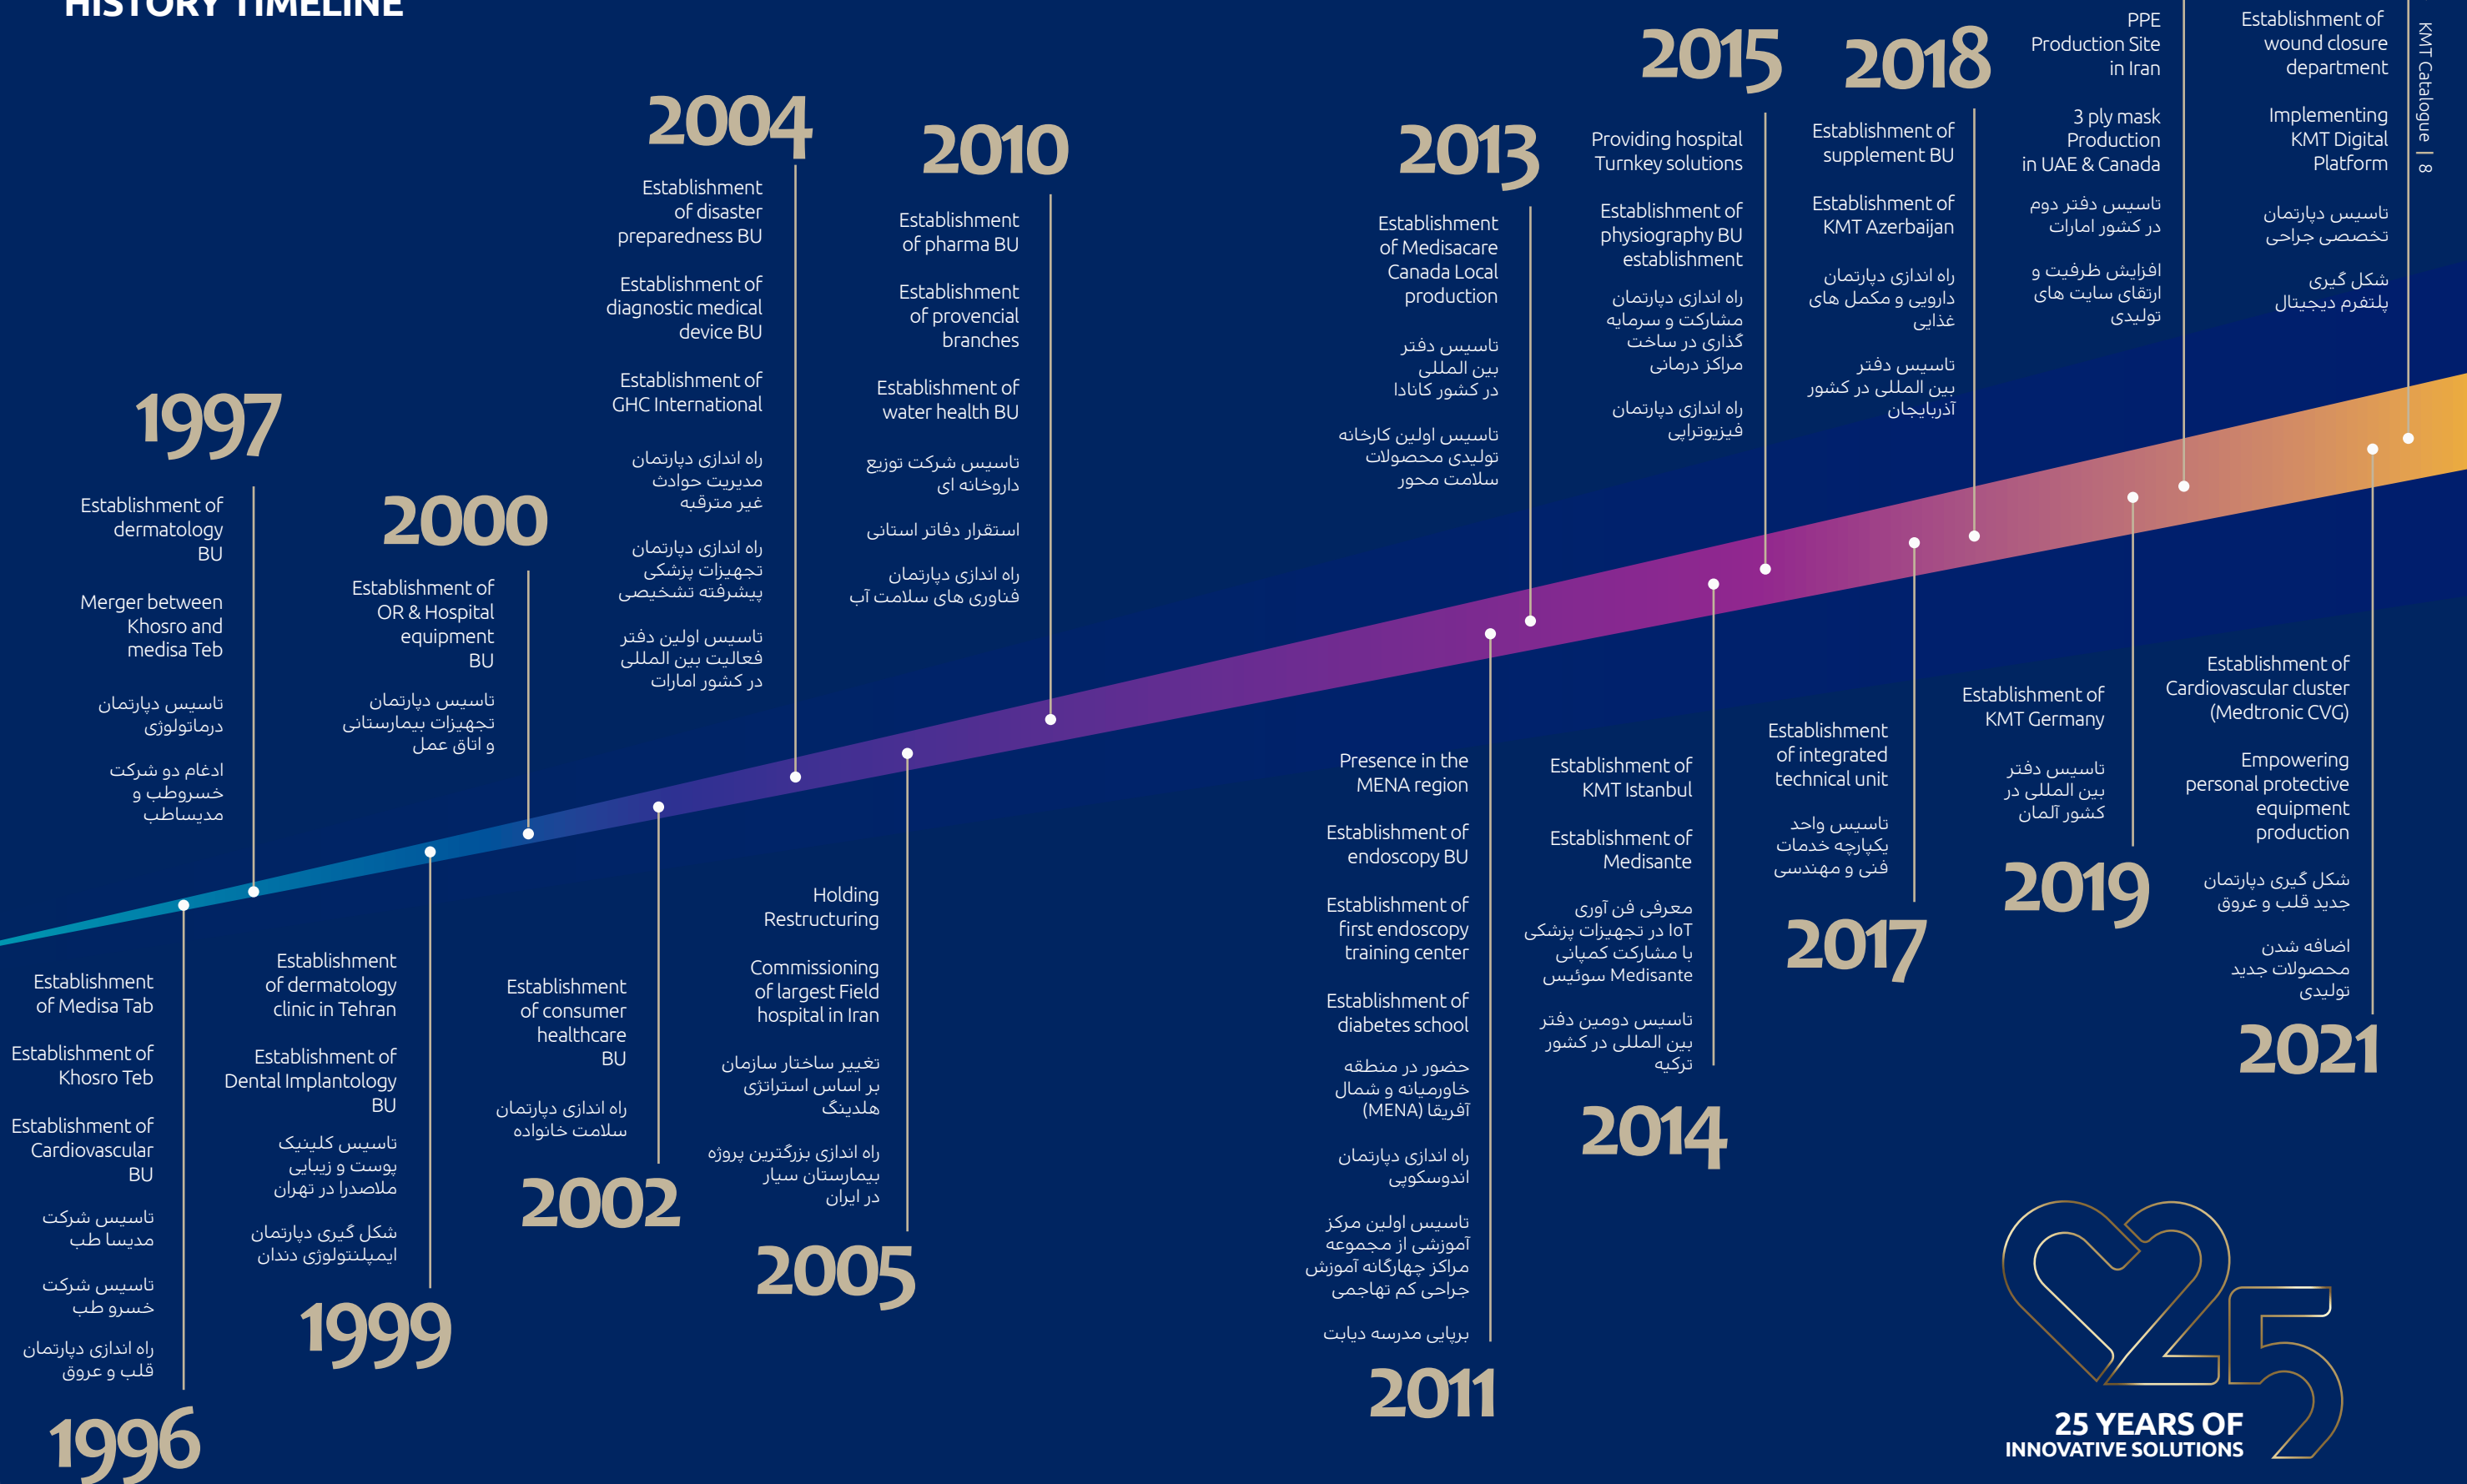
HISTORY TIMELINE

1996

Establishment of Medisa Tab

Establishment of Khosro Teb

Establishment of Cardiovascular BU

تاسیس شرکت مدیسا طب

تاسیس شرکت خسرو طب

راه اندازی دپارتمان قلب و عروق

1997

Establishment of dermatology BU

Merger between Khosro and medisa Teb

تاسیس دپارتمان درماتولوژی

ادغام دو شرکت خسروطب و مدیساطب

1999

Establishment of dermatology clinic in Tehran

Establishment of Dental Implantology BU

تاسیس کلینیک پوست و زیبایی ملاصدرا در تهران

شکل گیری دپارتمان ایمپلنتولوژی دندان

2000

Establishment of OR & Hospital equipment BU

تاسیس دپارتمان تجهیزات بیمارستانی و اتاق عمل

2002

Establishment of consumer healthcare BU

راه اندازی دپارتمان سلامت خانواده

2004

Establishment of disaster preparedness BU

Establishment of diagnostic medical device BU

Establishment of GHC International

راه اندازی دپارتمان مدیریت حوادث غیر مترقبه

راه اندازی دپارتمان تجهیزات پزشکی پیشرفته تشخیصی

تاسیس اولین دفتر فعالیت بین المللی در کشور امارات

2005

Holding Restructuring

Commissioning of largest Field hospital in Iran

تغییر ساختار سازمان بر اساس استراتژی هلدینگ

راه اندازی بزرگترین پروژه بیمارستان سیار در ایران

2010

Establishment of pharma BU

Establishment of provencial branches

Establishment of water health BU

تاسیس شرکت توزیع داروخانه ای

استقرار دفاتر استانی

راه اندازی دپارتمان فناوری های سلامت آب

2011

Presence in the MENA region

Establishment of endoscopy BU

Establishment of first endoscopy training center

Establishment of diabetes school

حضور در منطقه خاورمیانه و شمال آفریقا (MENA)

راه اندازی دپارتمان اندوسکوپی

تاسیس اولین مرکز آموزشی از مجموعه مراکز چهارگانه آموزش جراحی کم تهاجمی

برپایی مدرسه دیابت

2013

Establishment of Medisacare Canada Local production

تاسیس دفتر بین المللی در کشور کانادا

تاسیس اولین کارخانه تولیدی محصولات سلامت محور

2014

Establishment of KMT Istanbul

Establishment of Medisante

معرفی فن آوری IoT در تجهیزات پزشکی با مشارکت کمپانی Medisante سوئیس

تاسیس دومین دفتر بین المللی در کشور ترکیه

2015

Providing hospital Turnkey solutions

Establishment of physiography BU establishment

راه اندازی دپارتمان مشارکت و سرمایه گذاری در ساخت مراکز درمانی

راه اندازی دپارتمان فیزیوتراپی

2017

Establishment of integrated technical unit

تاسیس واحد یکپارچه خدمات فنی و مهندسی

2018

Establishment of supplement BU

Establishment of KMT Azerbaijan

راه اندازی دپارتمان دارویی و مکمل های غذایی

تاسیس دفتر بین المللی در کشور آذربایجان

PPE Production Site in Iran

3 ply mask Production in UAE & Canada

تاسیس دفتر دوم در کشور امارات

افزایش ظرفیت و ارتقای سایت های تولیدی

2019

Establishment of KMT Germany

تاسیس دفتر بین المللی در کشور آلمان

Establishment of wound closure department

Implementing KMT Digital Platform

تاسیس دپارتمان تخصصی جراحی

شکل گیری پلتفرم دیجیتال

2021

Establishment of Cardiovascular cluster (Medtronic CVG)

Empowering personal protective equipment production

شکل گیری دپارتمان جدید قلب و عروق

اضافه شدن محصولات جدید تولیدی

25 YEARS OF INNOVATIVE SOLUTIONS

KMT Catalogue | 8